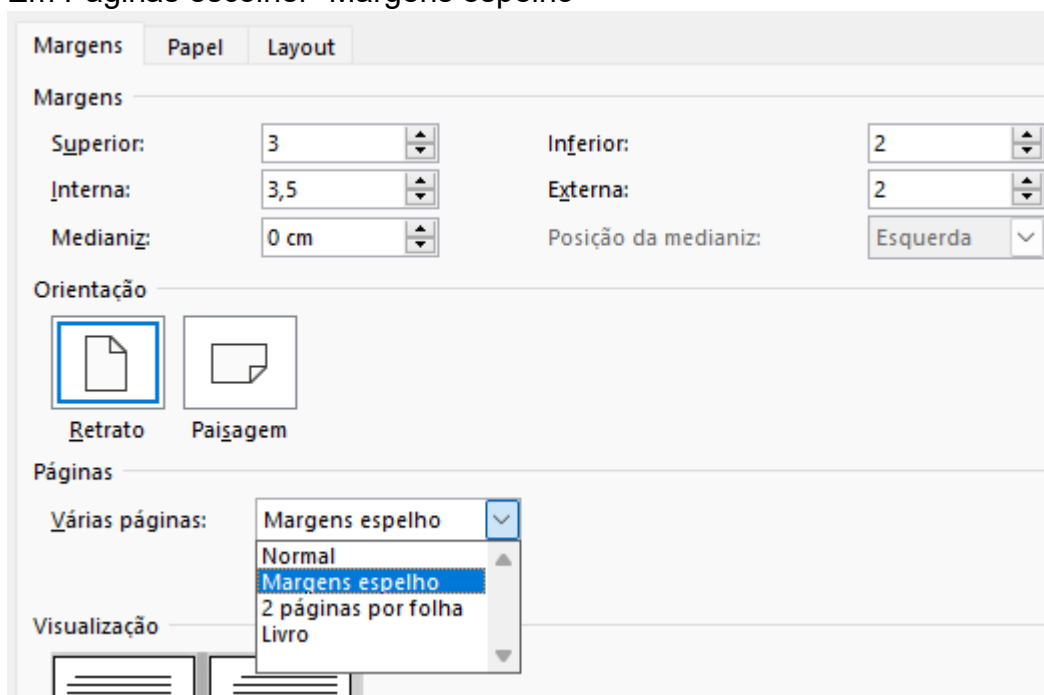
Em Páginas escolher "Margens espelho"

Margens | Papel | Layout

Margens

Superior: 3

Inferior: 2

Interna: 3,5

Externa: 2

Medianiz: 0 cm

Posição da medianiz: Esquerda

Orientação

Retrato

Paisagem

Páginas

Várias páginas: Margens espelho

Normal
Margens espelho
2 páginas por folha
Livro

Visualização